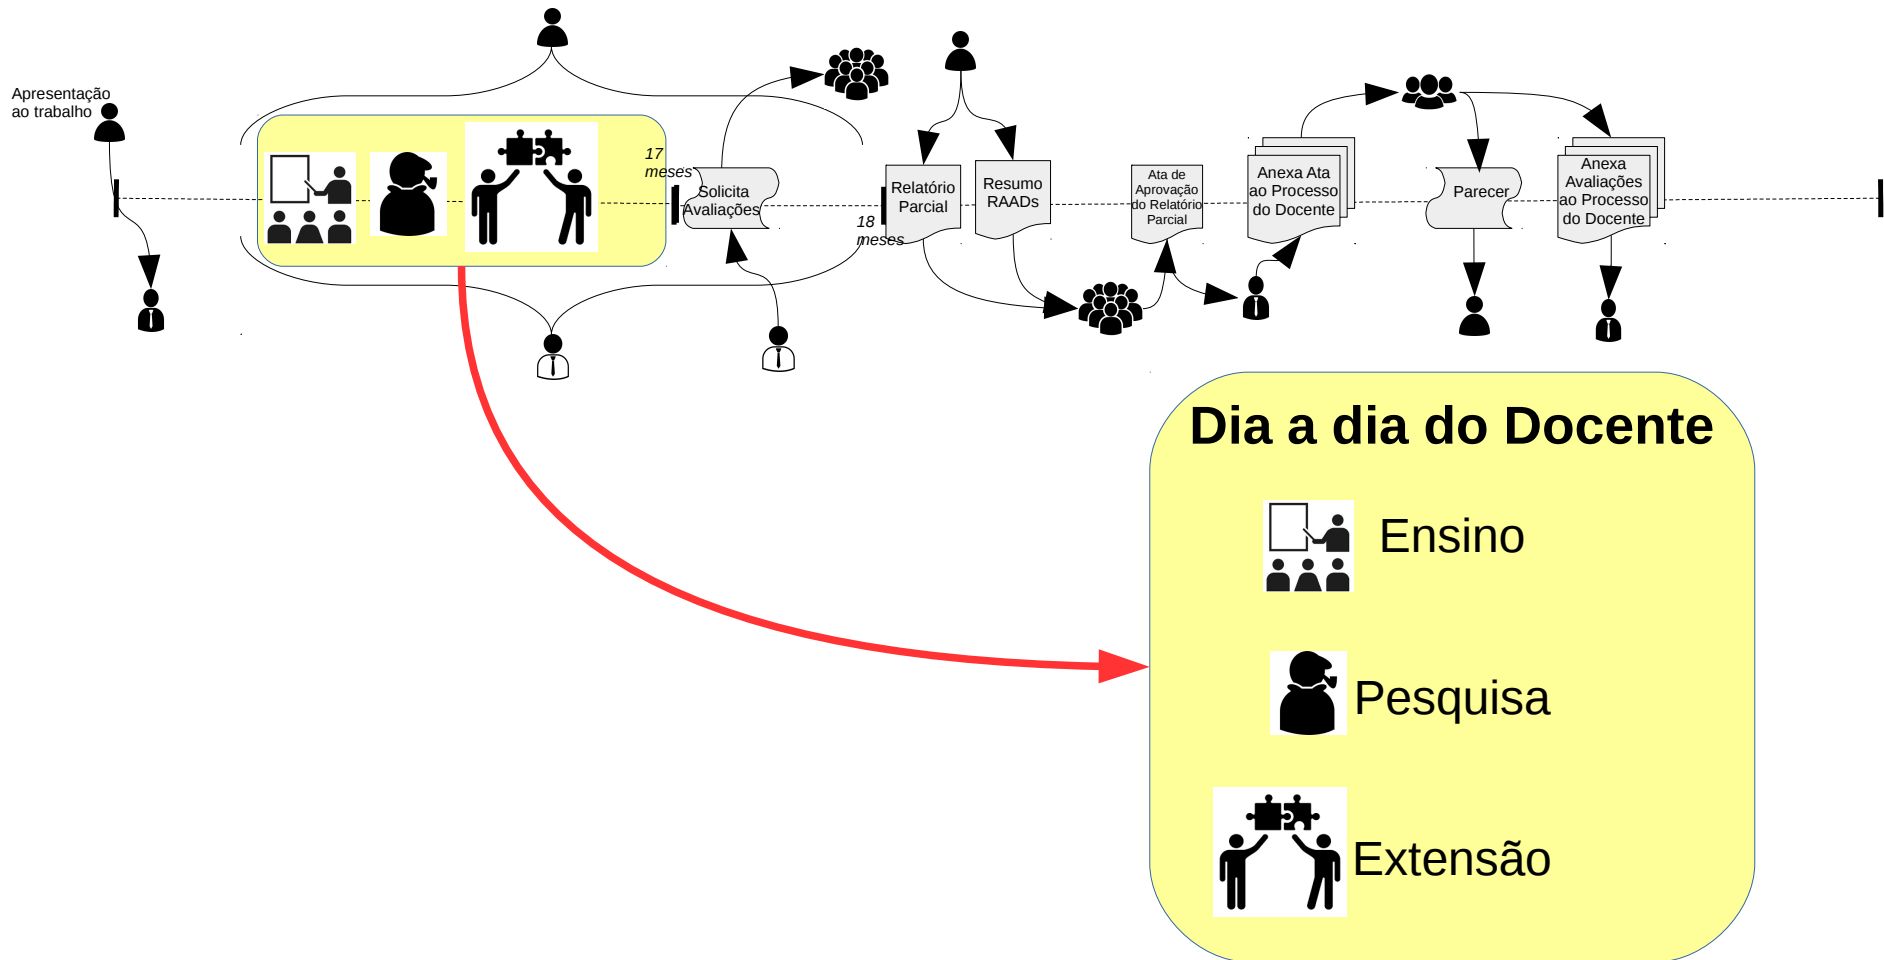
Apresentação ao trabalho

17 meses

Solicita Avaliações

18 meses

Relatório Parcial

Resumo RAADs

Ata de Aprovação do Relatório Parcial

Anexa Ata ao Processo do Docente

Parecer

Anexa Avaliações ao Processo do Docente

Dia a dia do Docente

Ensino

Pesquisa

Extensão